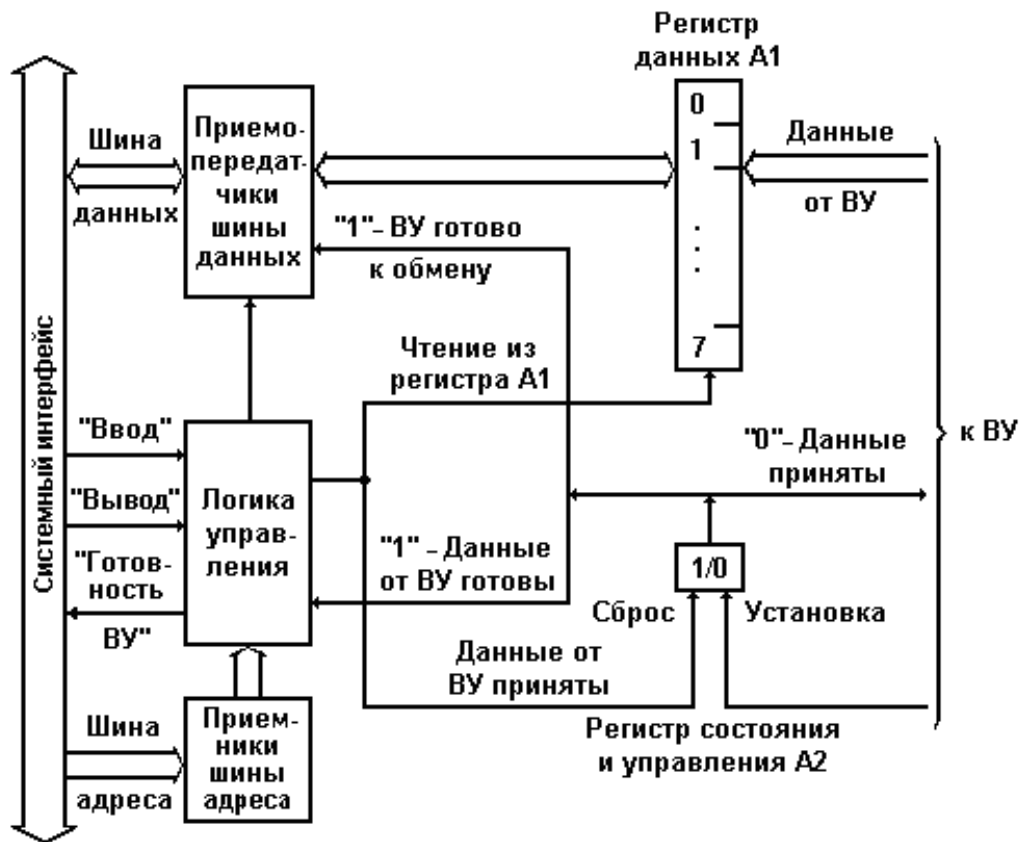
Регистр данных А1

Системный интерфейс

Шина данных

Приемо-передатчики шины данных

0
1
.
.
.
7

Данные от ВУ

"1"- ВУ готово к обмену

Чтение из регистра А1

"Ввод"

"Вывод"

"Готовность ВУ"

Логика управления

"0"- Данные приняты

к ВУ

"1" - Данные от ВУ готовы

1/0

Сброс

Установка

Данные от ВУ приняты

Регистр состояния и управления А2

Шина адреса

Приемники шины адреса